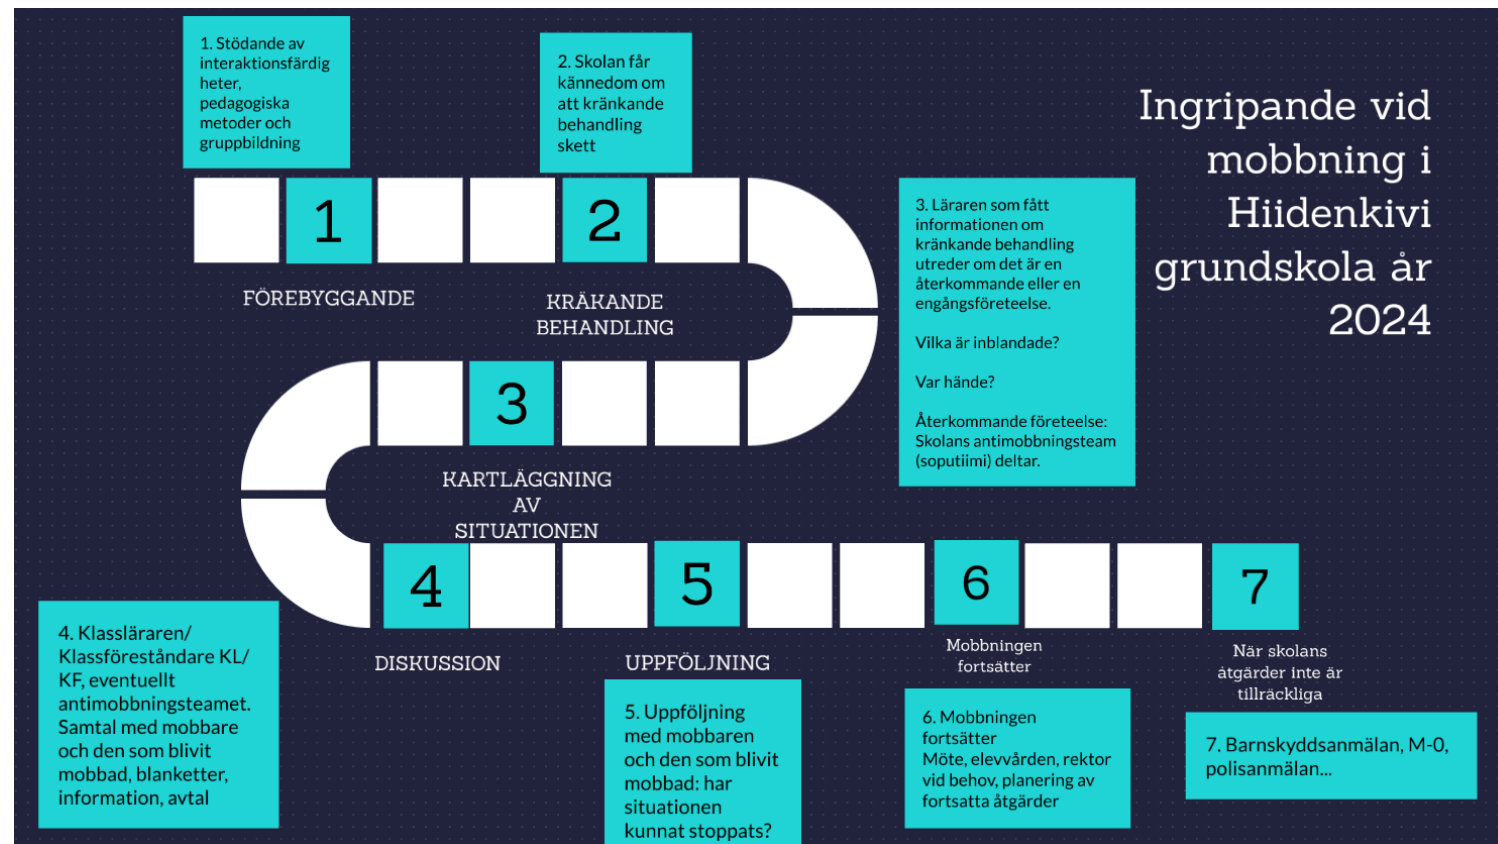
Ingripande vid mobbning i Hiidenkivi grundskola år 2024

1. Stödande av interaktionsfärdigheter, pedagogiska metoder och gruppbildning

2. Skolan får kännedom om att kränkande behandling skett

1

2

FÖREBYGGANDE

KRÄKANDE BEHANDLING

3. Läraren som fått informationen om kränkande behandling utreder om det är en återkommande eller en engångsföreteelse.

Vilka är inblandade?

Var hände?

Återkommande företeelse: Skolans antimobbningsteam (soputiimi) deltar.

3

KARTLÄGGNING AV SITUATIONEN

4

5

6

7

DISKUSSION

UPPFÖLJNING

Mobbningen fortsätter

När skolans åtgärder inte är tillräckliga

4. Klassläraren/ Klassföreståndare KL/ KF, eventuellt antimobbningsteamet. Samtal med mobbare och den som blivit mobbad, blanketter, information, avtal

5. Uppföljning med mobbaren och den som blivit mobbad: har situationen kunnat stoppats?

6. Mobbningen fortsätter
Möte, elevvården, rektor vid behov, planering av fortsatta åtgärder

7. Barnskyddsanmälan, M-0, polisanmälan...